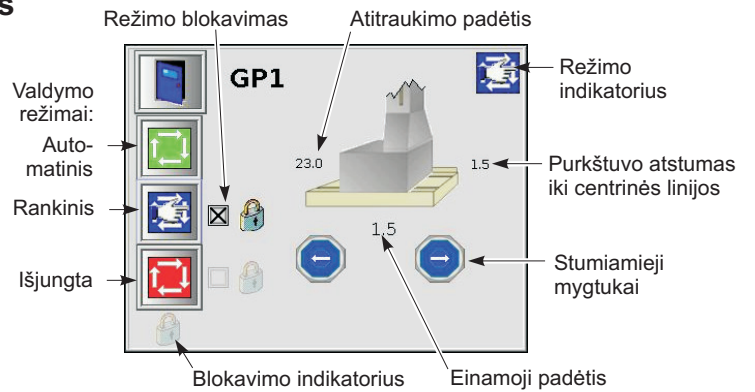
s

Režimo blokavimas

Atitraukimo padėtis

GP1

Režimo indikatorius

Valdymo režimai:

Automatinis

Rankinis

Išjungta

23.0

1.5

Purkštuvo atstumas iki centrinės linijos

1.5

Stumiamieji mygtukai

Blokavimo indikatorius

Einamoji padėtis